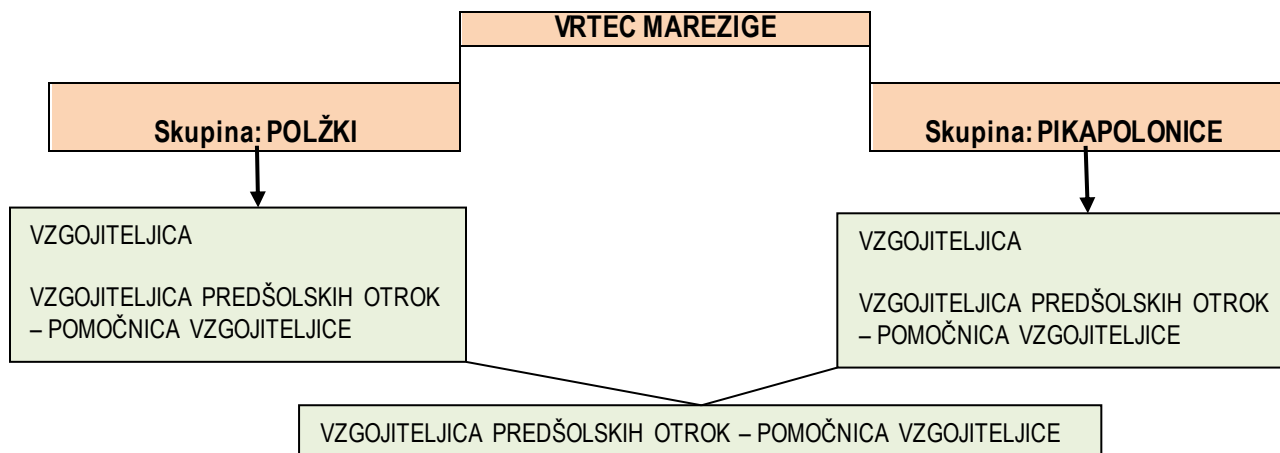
VRTEC MAREZIGE

Skupina: POLŽKI

VZGOJITELJICA

VZGOJITELJICA PREDŠOLSKIH OTROK – POMOČNICA VZGOJITELJICE

Skupina: PIKAPOLONICE

VZGOJITELJICA

VZGOJITELJICA PREDŠOLSKIH OTROK – POMOČNICA VZGOJITELJICE

VZGOJITELJICA PREDŠOLSKIH OTROK – POMOČNICA VZGOJITELJICE